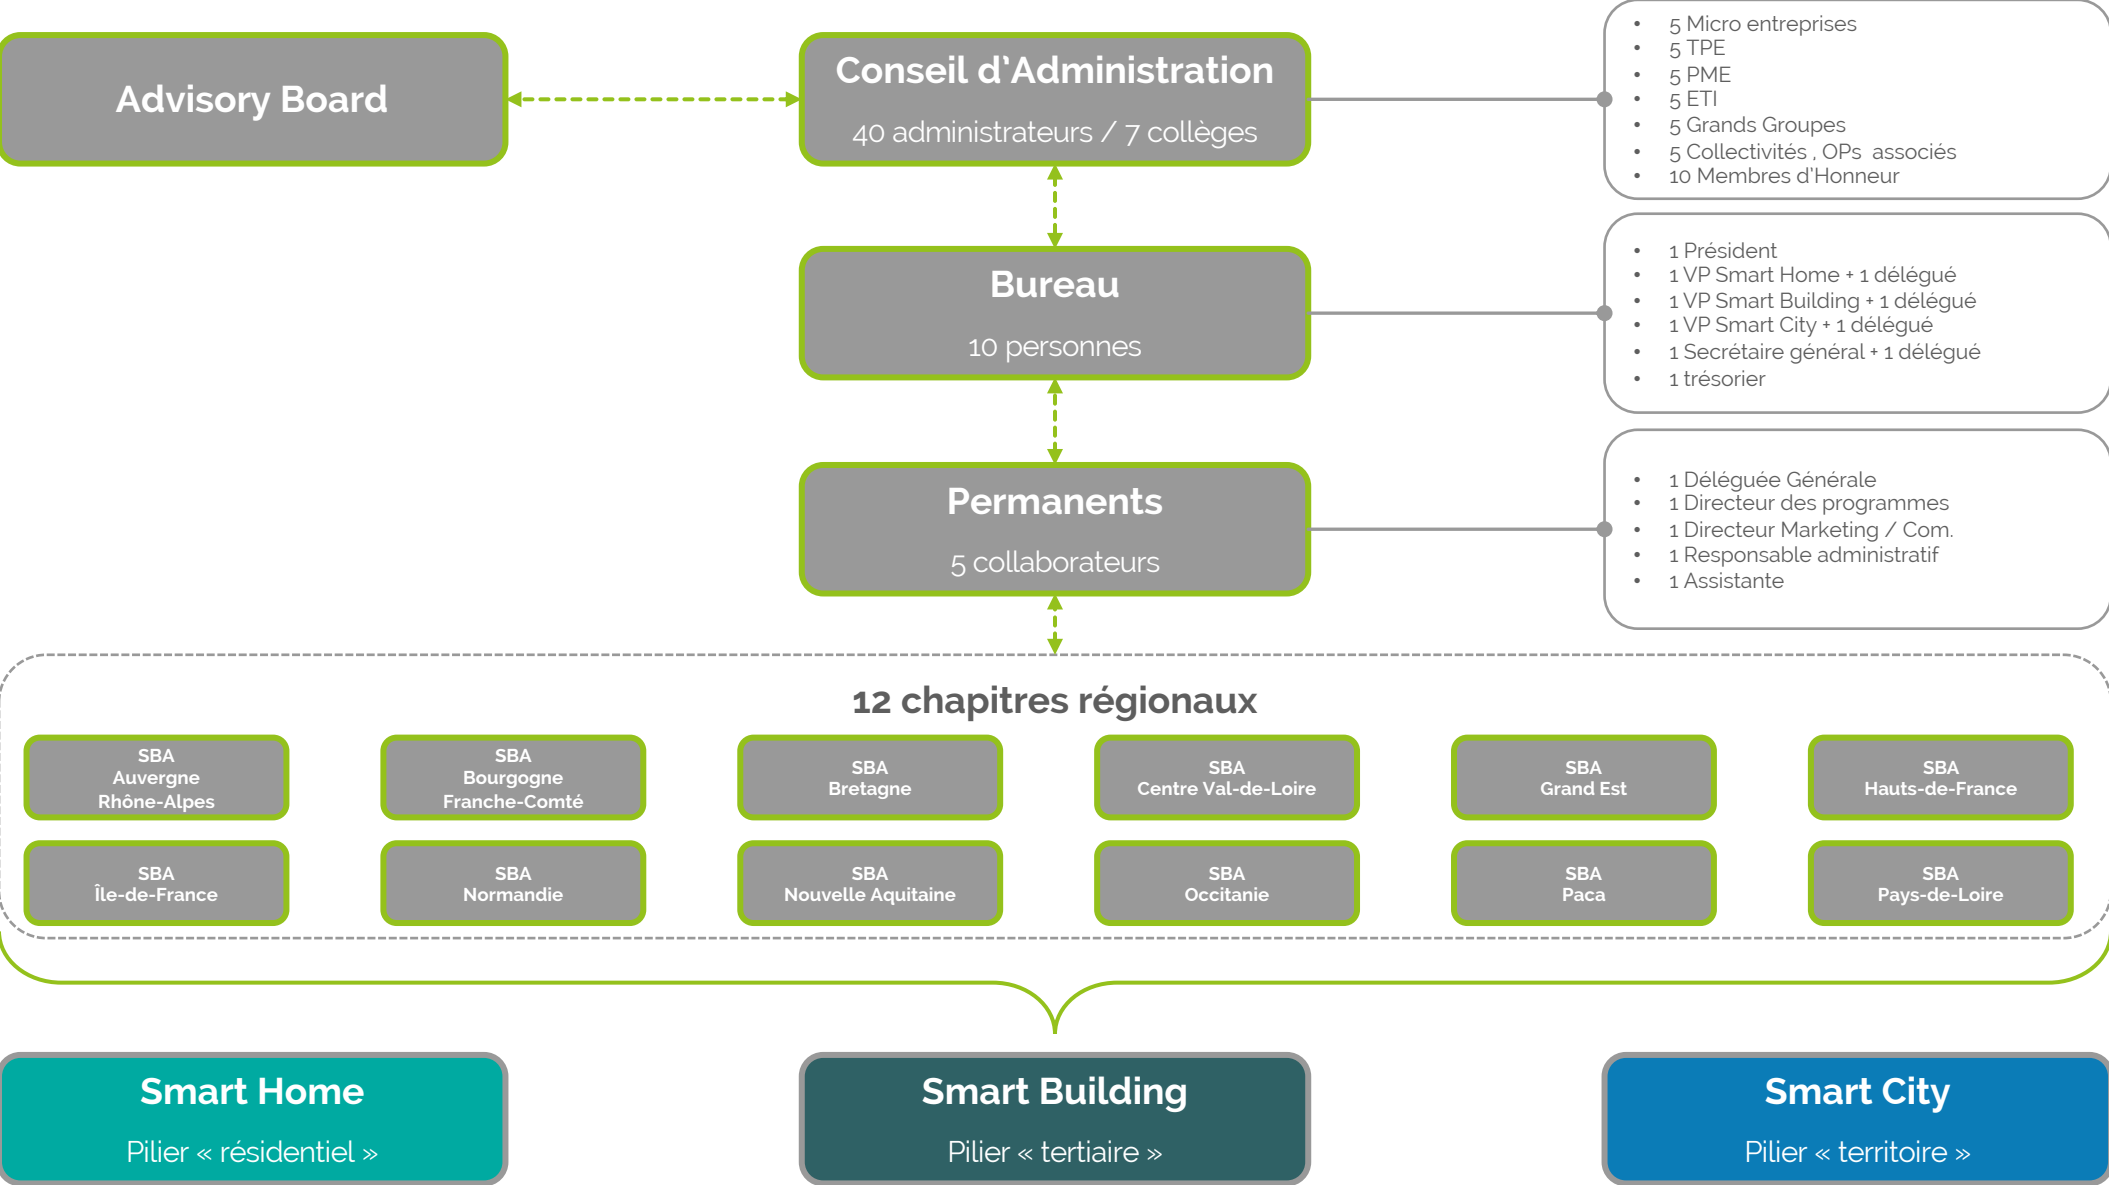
Advisory Board

Conseil d'Administration

40 administrateurs / 7 collèges

- 5 Micro entreprises
- 5 TPE
- 5 PME
- 5 ETI
- 5 Grands Groupes
- 5 Collectivités , OPs associés
- 10 Membres d'Honneur

Bureau

10 personnes

- 1 Président
- 1 VP Smart Home + 1 délégué
- 1 VP Smart Building + 1 délégué
- 1 VP Smart City + 1 délégué
- 1 Secrétaire général + 1 délégué
- 1 trésorier

Permanents

5 collaborateurs

- 1 Déléguée Générale
- 1 Directeur des programmes
- 1 Directeur Marketing / Com.
- 1 Responsable administratif
- 1 Assistante

12 chapitres régionaux

SBA Auvergne Rhône-Alpes

SBA Bourgogne Franche-Comté

SBA Bretagne

SBA Centre Val-de-Loire

SBA Grand Est

SBA Hauts-de-France

SBA Île-de-France

SBA Normandie

SBA Nouvelle Aquitaine

SBA Occitanie

SBA Paca

SBA Pays-de-Loire

Smart Home

Pilier « résidentiel »

Smart Building

Pilier « tertiaire »

Smart City

Pilier « territoire »